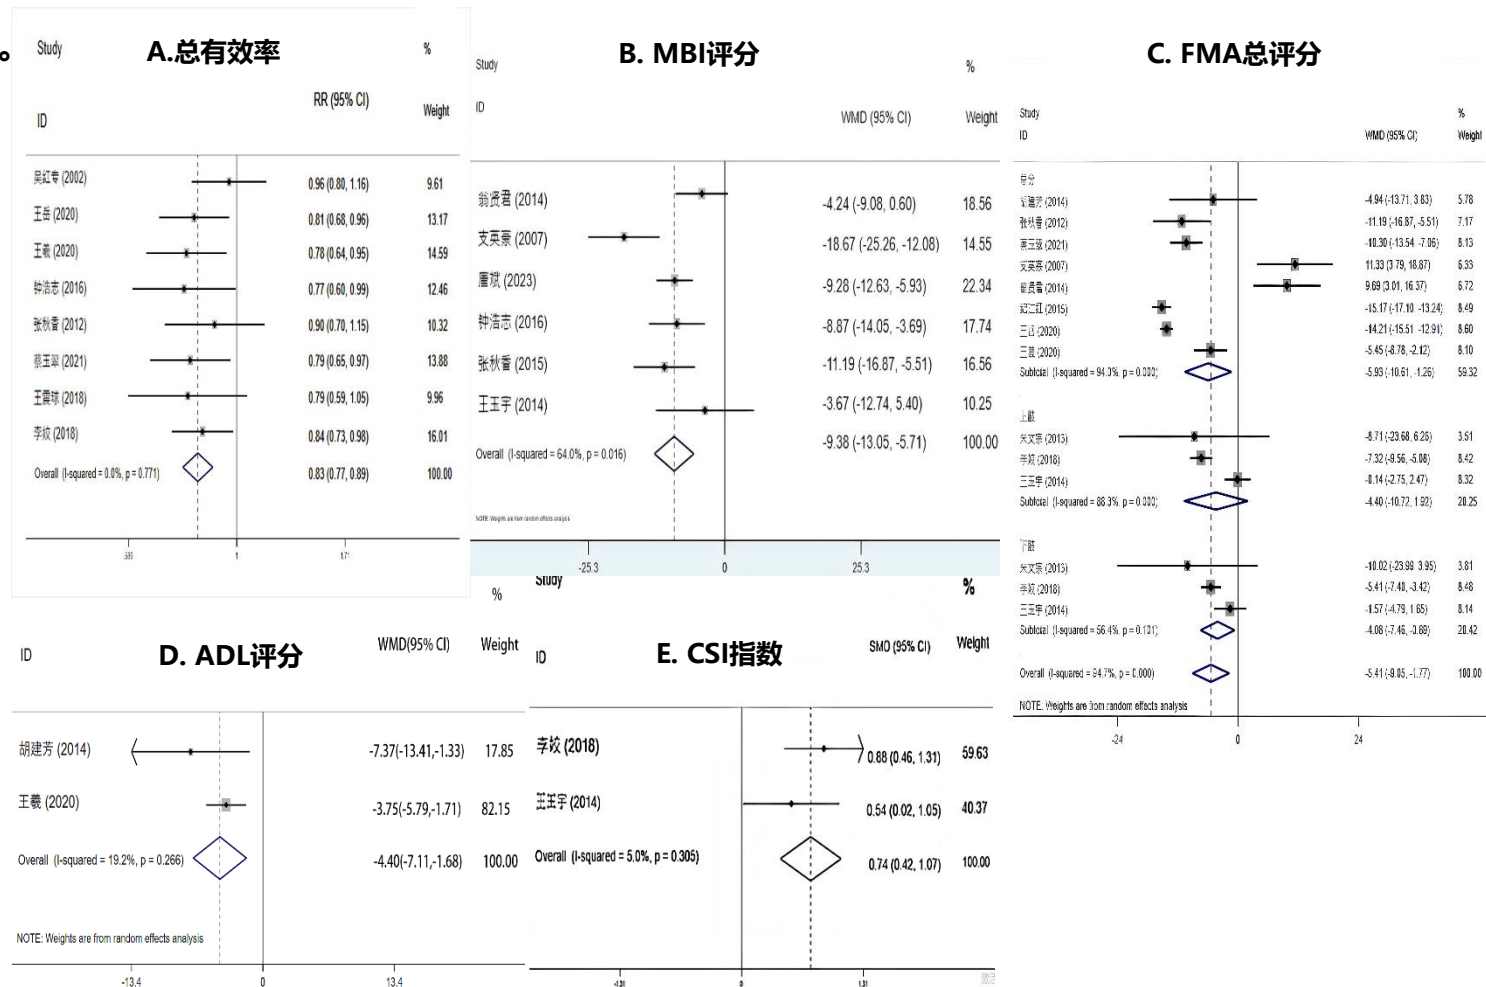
A.总有效率

Study

ID

RR (95% CI)

%

Weight

吴红专 (2002) 0.96 (0.80, 1.16) 9.61
王岳 (2020) 0.81 (0.68, 0.96) 13.17
王羲 (2020) 0.78 (0.64, 0.95) 14.59
钟浩志 (2016) 0.77 (0.60, 0.99) 12.46
张秋香 (2012) 0.90 (0.70, 1.15) 10.32
蔡玉翠 (2021) 0.79 (0.65, 0.97) 13.88
王震球 (2018) 0.79 (0.59, 1.05) 9.96
李姣 (2018) 0.84 (0.73, 0.98) 16.01
Overall (I-squared = 0.0%, p = 0.771) 0.83 (0.77, 0.89) 100.00

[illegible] 1 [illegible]

B. MBI评分

Study

ID

WMD (95% CI)

%

Weight

翁贤君 (2014) -4.24 (-9.08, 0.60) 18.56
支英豪 (2007) -18.67 (-25.26, -12.08) 14.55
庸斌 (2023) -9.28 (-12.63, -5.93) 22.34
钟浩志 (2016) -8.87 (-14.05, -3.69) 17.74
张秋香 (2015) -11.19 (-16.87, -5.51) 16.56
王玉宇 (2014) -3.67 (-12.74, 5.40) 10.25
Overall (I-squared = 64.0%, p = 0.016) -9.38 (-13.05, -5.71) 100.00

NOTE: Weights are from random effects analysis

-25.3 0 25.3

C. FMA总评分

Study

ID

WMD (95% CI)

%

Weight

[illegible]
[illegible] (2014) -4.94 (-13.71, 3.83) 5.78
张秋香 (2012) -11.19 (-16.87, -5.51) 7.17
蔡玉翠 (2021) -10.30 (-13.54, -7.06) 8.13
支英豪 (2007) 11.33 (3.79, 18.87) 6.33
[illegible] (2014) 9.69 (3.01, 16.37) 6.72
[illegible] (2015) -15.17 (-17.10, -13.24) 8.49
王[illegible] (2020) -14.21 (-15.51, -12.91) 8.60
王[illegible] (2020) -5.45 (-8.78, -2.12) 8.10
Subtotal (I-squared = 94.3%, p = 0.000) -5.93 (-10.61, -1.26) 59.32

上肢
支英豪 (2013) -8.71 (-23.68, 6.26) 3.51
李姣 (2018) -7.32 (-9.56, -5.08) 8.42
王玉宇 (2014) -0.14 (-2.75, 2.47) 8.32
Subtotal (I-squared = 88.3%, p = 0.000) -4.40 (-10.72, 1.92) 20.25

下肢
支英豪 (2013) -10.02 (-23.99, 3.95) 3.81
李姣 (2018) -5.41 (-7.40, -3.42) 8.48
王玉宇 (2014) -1.57 (-4.79, 1.65) 8.14
Subtotal (I-squared = 56.4%, p = 0.101) -4.08 (-7.46, -0.69) 20.42

Overall (I-squared = 94.7%, p = 0.000) -5.41 (-9.05, -1.77) 100.00

NOTE: Weights are from random effects analysis

-24 0 24

D. ADL评分

ID

WMD(95% CI)

%

Weight

胡建芳 (2014) -7.37(-13.41,-1.33) 17.85
王羲 (2020) -3.75(-5.79,-1.71) 82.15
Overall (I-squared = 19.2%, p = 0.266) -4.40(-7.11,-1.68) 100.00

NOTE: Weights are from random effects analysis

-13.4 0 13.4

E. CSI指数

Study

ID

SMD (95% CI)

%

Weight

李姣 (2018) 0.88 (0.46, 1.31) 59.63
王玉宇 (2014) 0.54 (0.02, 1.05) 40.37
Overall (I-squared = 5.0%, p = 0.305) 0.74 (0.42, 1.07) 100.00

-1.31 0 1.31